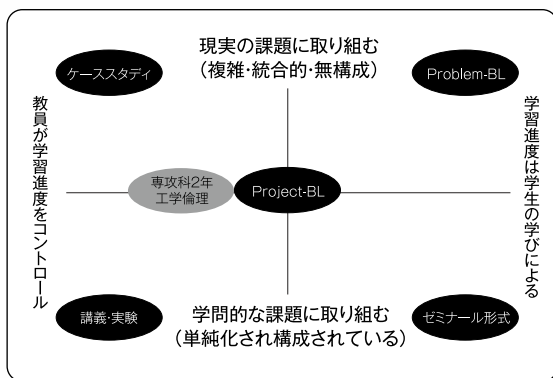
現実の課題に取り組む
（複雑・統合的・無構成）

ケーススタディ

Problem-BL

教員が学習進度をコントロール

専攻科2年
工学倫理

Project-BL

学習進度は学生の学びによる

講義・実験

学問的な課題に取り組む
（単純化され構成されている）

ゼミナール形式